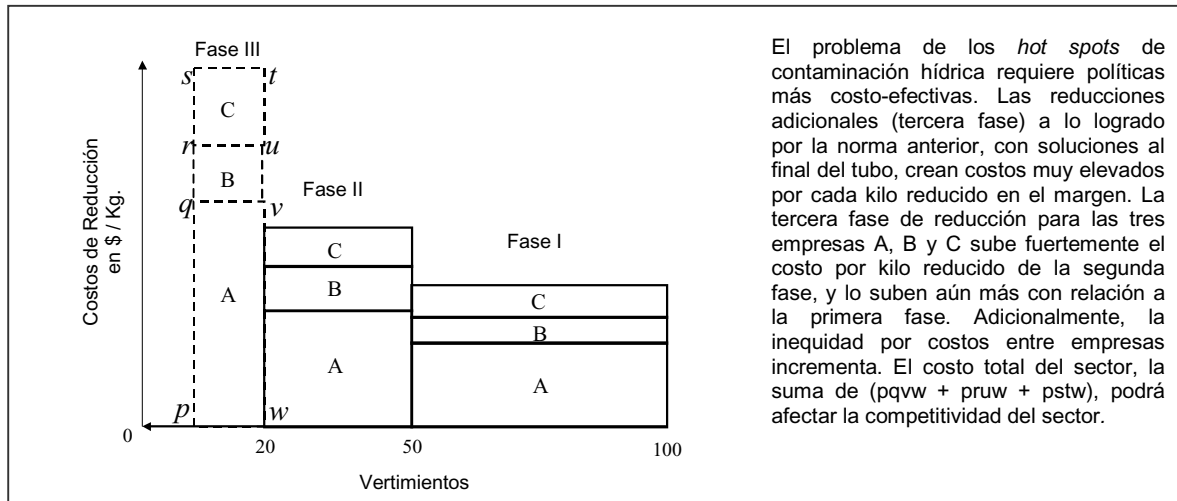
Fase III

s t

C

r u

B

q v

Fase II

C

Fase I

A

B

C

B

A

A

p w

0 20 50 100

Costos de Reducción en \$ / Kg.

Vertimientos

El problema de los *hot spots* de contaminación hídrica requiere políticas más costo-efectivas. Las reducciones adicionales (tercera fase) a lo logrado por la norma anterior, con soluciones al final del tubo, crean costos muy elevados por cada kilo reducido en el margen. La tercera fase de reducción para las tres empresas A, B y C sube fuertemente el costo por kilo reducido de la segunda fase, y lo suben aún más con relación a la primera fase. Adicionalmente, la inequidad por costos entre empresas incrementa. El costo total del sector, la suma de (pqvw + pruw + pstw), podrá afectar la competitividad del sector.